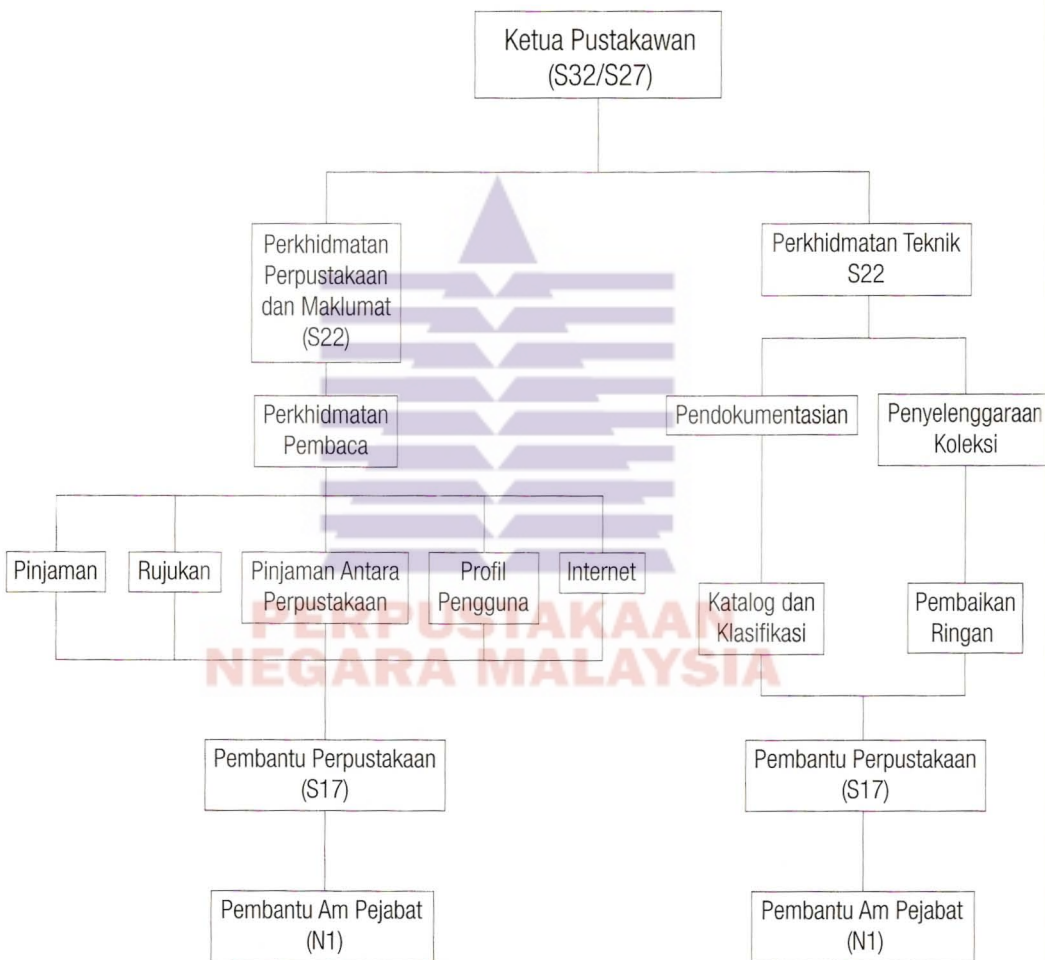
Ketua Pustakawan
(S32/S27)

Perkhidmatan Perpustakaan dan Maklumat
(S22)

Perkhidmatan Teknik
S22

Perkhidmatan Pembaca

Pendokumentasian

Penyelenggaraan Koleksi

Pinjaman

Rujukan

Pinjaman Antara Perpustakaan

Profil Pengguna

Internet

Katalog dan Klasifikasi

Pembaikan Ringan

PERPUSTAKAAN NEGARA MALAYSIA

Pembantu Perpustakaan
(S17)

Pembantu Perpustakaan
(S17)

Pembantu Am Pejabat
(N1)

Pembantu Am Pejabat
(N1)